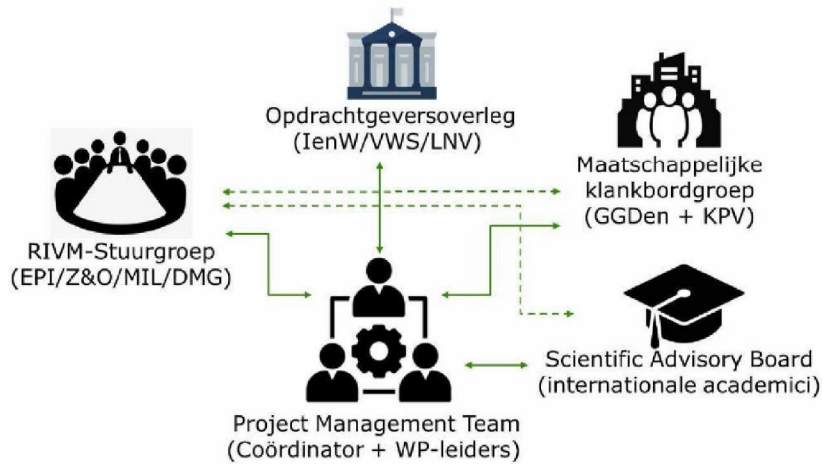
Opdrachtgeversoverleg
(IenW/VWS/LNV)

Maatschappelijke klankbordgroep
(GGDen + KPV)

RIVM-Stuurgroep
(EPI/Z&O/MIL/DMG)

Scientific Advisory Board
(internationale academici)

Project Management Team
(Coördinator + WP-leiders)